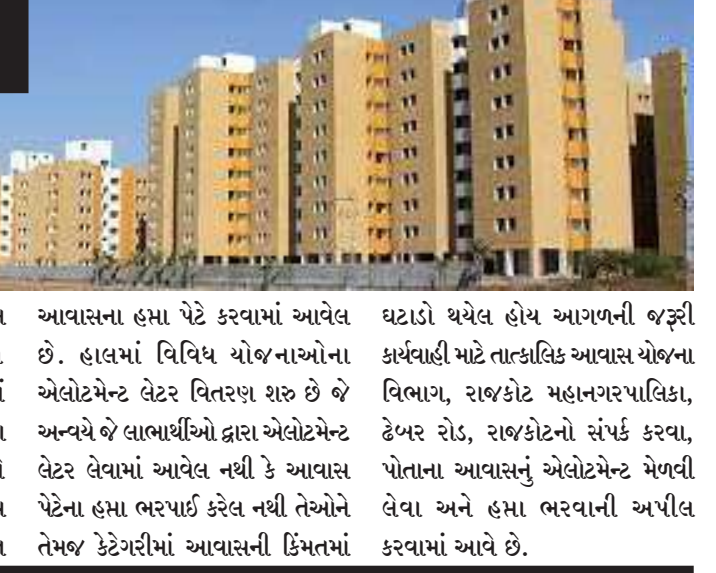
આવાસના હપ્તા પેટે કરવામાં આવેલ છે. હાલમાં વિવિધ યોજનાઓના એલોટમેન્ટ લેટર વિતરણ શરુ છે જે અન્વયે જે લાભાર્થીઓ દ્વારા એલોટમેન્ટ લેટર લેવામાં આવેલ નથી કે આવાસ પેટેના હપ્તા ભરપાઈ કરેલ નથી તેઓને તેમજ કેટેગરીમાં આવાસની કિંમતમાં

ઘટાડો થયેલ હોય આગળની જરૂરી કાર્યવાહી માટે તાત્કાલિક આવાસ યોજના વિભાગ, રાજકોટ મહાનગરપાલિકા, ઢેબર રોડ, રાજકોટનો સંપર્ક કરવા, પોતાના આવાસનું એલોટમેન્ટ મેળવી લેવા અને હપ્તા ભરવાની અપીલ કરવામાં આવે છે.